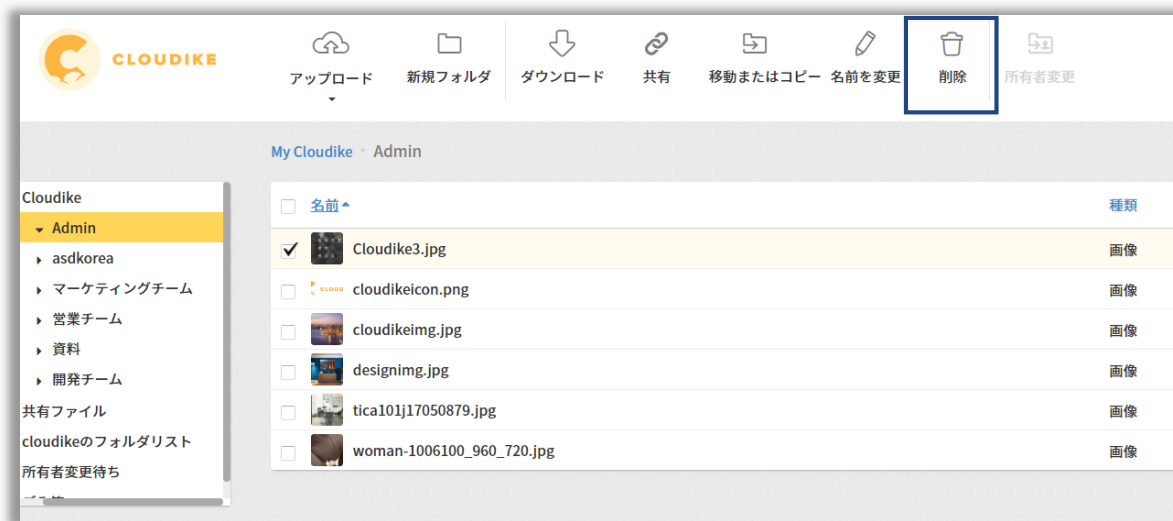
CLOUDIKE

アップロード
新規フォルダ
ダウンロード
共有
移動またはコピー
名前を変更
削除
所有者変更

My Cloudike • Admin

Cloudike
Admin
asdkorea
マーケティングチーム
営業チーム
資料
開発チーム
共有ファイル
cloudikeのフォルダリスト
所有者変更待ち

| 名前 | 種類 |
|---|---|
| Cloudike3.jpg | 画像 |
| cloudikeicon.png | 画像 |
| cloudikeimg.jpg | 画像 |
| designimg.jpg | 画像 |
| tica101j17050879.jpg | 画像 |
| woman-1006100_960_720.jpg | 画像 |